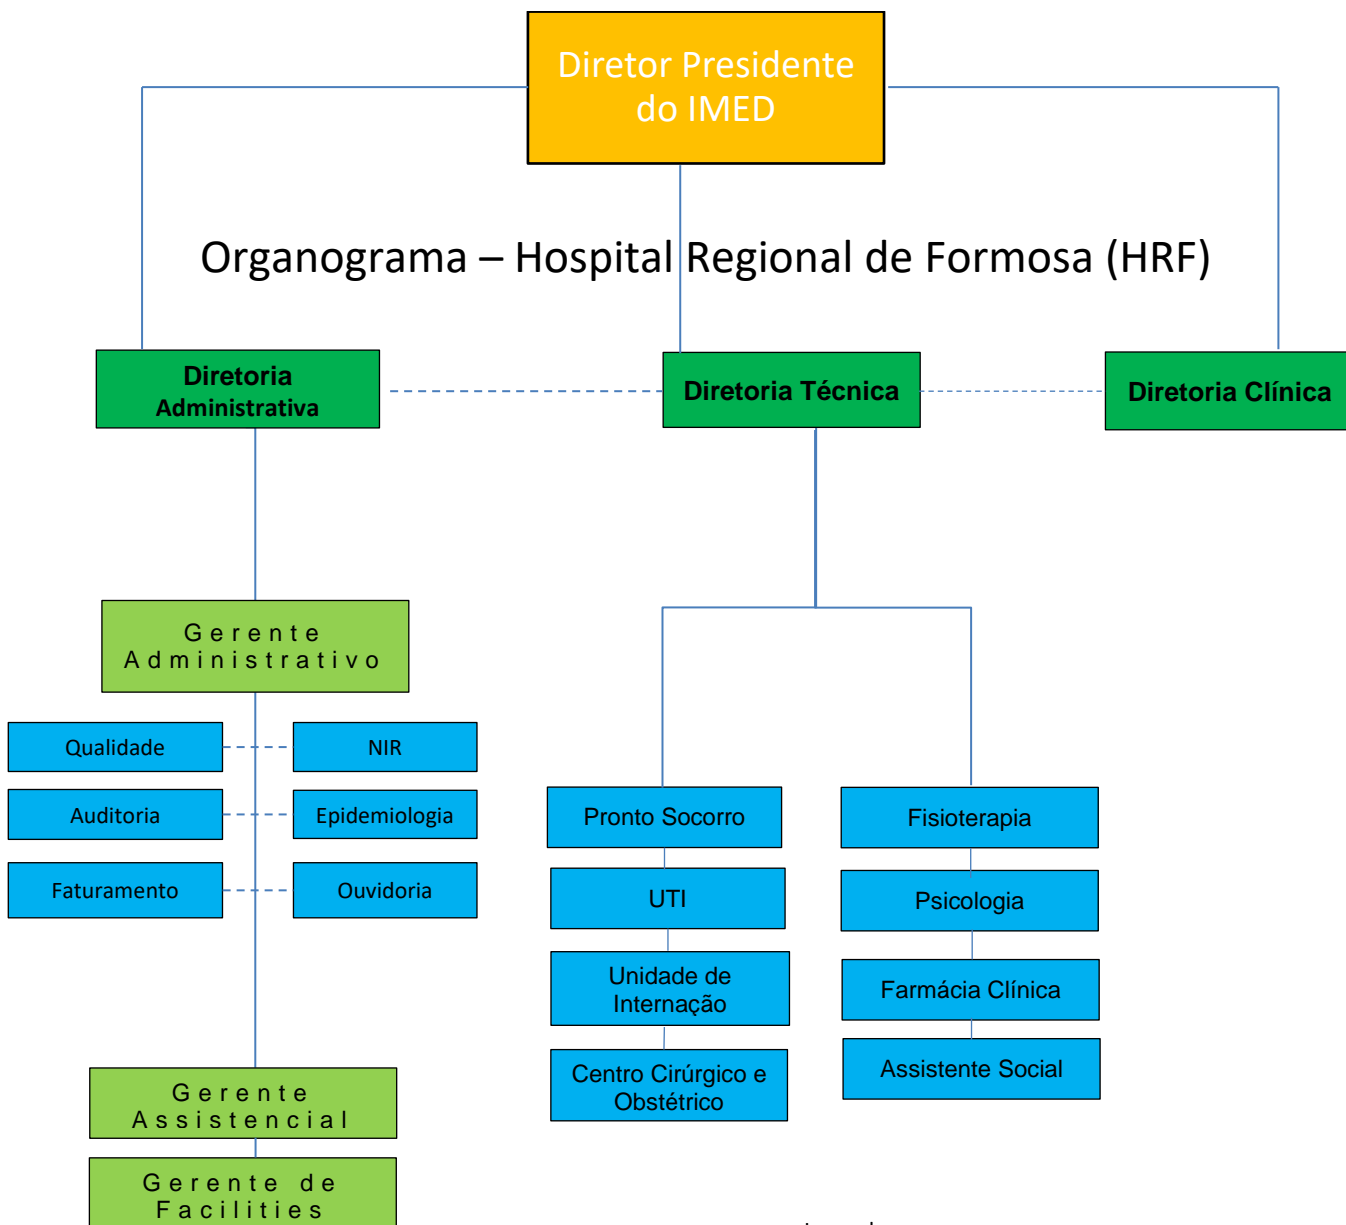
Diretor Presidente do IMED

Organograma – Hospital Regional de Formosa (HRF)

Diretoria Administrativa

Diretoria Técnica

Diretoria Clínica

Gerente Administrativo

Qualidade

NIR

Auditoria

Epidemiologia

Faturamento

Ouvidoria

Pronto Socorro

UTI

Unidade de Internação

Centro Cirúrgico e Obstétrico

Fisioterapia

Psicologia

Farmácia Clínica

Assistente Social

Gerente Assistencial

Gerente de Facilities